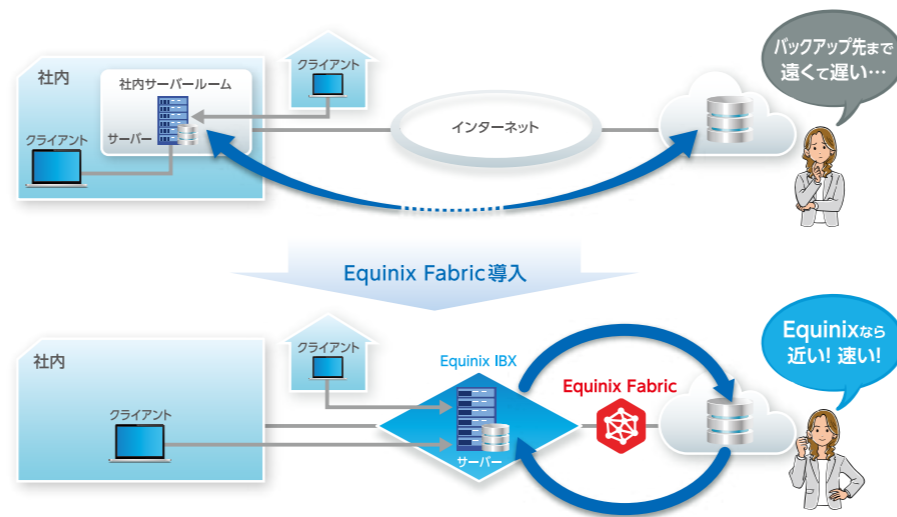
社内

社内サーバールーム

サーバー

クライアント

クライアント

インターネット

バックアップ先まで
遠くて遅い…

Equinix Fabric導入

社内

クライアント

クライアント

Equinix IBX

サーバー

Equinix Fabric

Equinixなら
近い! 速い!